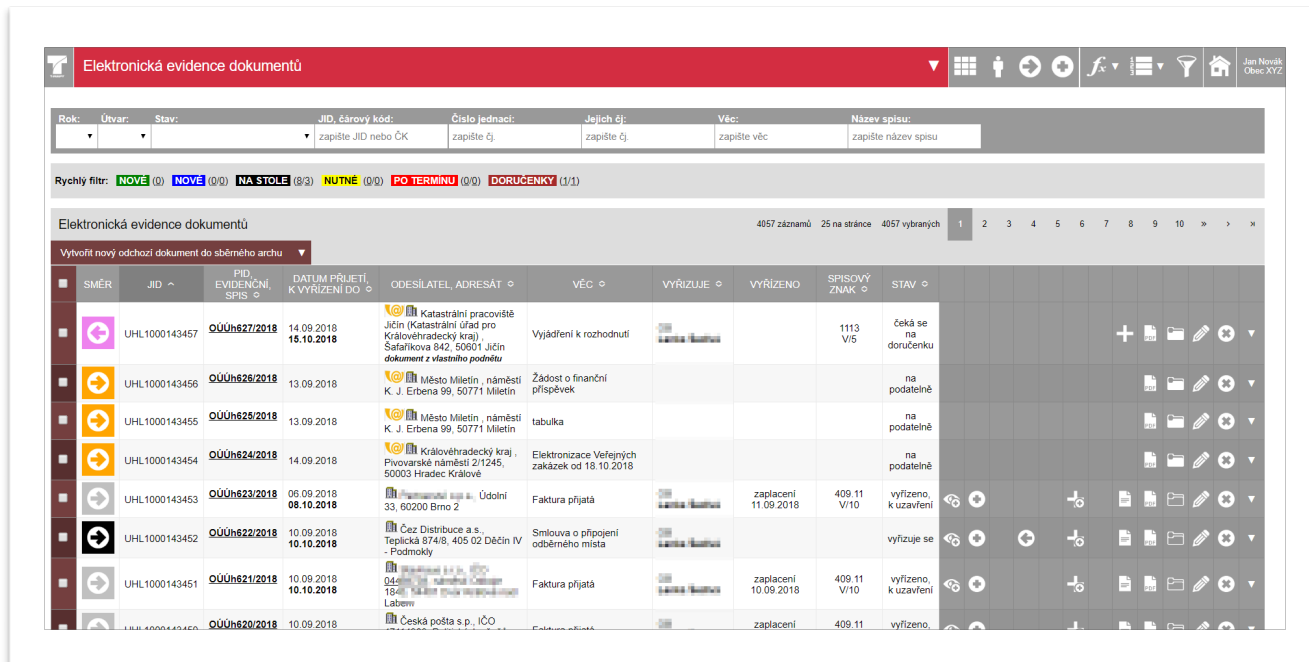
Elektronická evidence dokumentů

Jan Novák
Obec XYZ

Rok: | Útvar: | Stav: | JID, čárový kód: | Číslo jednací: | Jejich čj: | Věc: | Název spisu:
zapište JID nebo ČK | zapište čj. | zapište čj. | zapište věc | zapište název spisu

Rychlý filtr: NOVÉ (0) NOVÉ (0/0) NA STOLE (8/3) NUTNÉ (0/0) PO TERMÍNU (0/0) DORUČENKY (1/1)

Elektronická evidence dokumentů

4057 záznamů 25 na stránce 4057 vybraných 1 2 3 4 5 6 7 8 9 10 » › »

Vytvořit nový odchozí dokument do sběrného archu ▼

| SMĚR | JID | PID, EVIDENČNÍ, SPIS | DATUM PŘIJETÍ, K VYŘÍZENÍ DO | ODESÍLATEL, ADRESÁT | VĚC | VYŘIZUJE | VYŘÍZENO | SPISOVÝ ZNAK | STAV |
|---|---|---|---|---|---|---|---|---|---|
| | UHL1000143457 | OÚÚh627/2018 | 14.09.2018 15.10.2018 | Katastrální pracoviště Jičín (Katastrální úřad pro Královéhradecký kraj), Šafaříkova 842, 50601 Jičín dokument z vlastního podnětu | Vyjádření k rozhodnutí | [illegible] | | 1113 V/5 | čeká se na doručenku |
| | UHL1000143456 | OÚÚh626/2018 | 13.09.2018 | Město Miletín , náměstí K. J. Erbena 99, 50771 Miletín | Žádost o finanční příspěvek | | | | na podatelně |
| | UHL1000143455 | OÚÚh625/2018 | 13.09.2018 | Město Miletín , náměstí K. J. Erbena 99, 50771 Miletín | tabulka | | | | na podatelně |
| | UHL1000143454 | OÚÚh624/2018 | 14.09.2018 | Královéhradecký kraj , Pivovarské náměstí 2/1245, 50003 Hradec Králové | Elektronizace Veřejných zakázek od 18.10.2018 | | | | na podatelně |
| | UHL1000143453 | OÚÚh623/2018 | 06.09.2018 08.10.2018 | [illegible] Údolní 33, 60200 Brno 2 | Faktura přijatá | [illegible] | zaplacení 11.09.2018 | 409.11 V/10 | vyřízeno, k uzavření |
| | UHL1000143452 | OÚÚh622/2018 | 10.09.2018 10.10.2018 | Čez Distribuce a.s., Teplická 874/8, 405 02 Děčín IV - Podmokly | Smlouva o připojení odběrného místa | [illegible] | | | vyřizuje se |
| | UHL1000143451 | OÚÚh621/2018 | 10.09.2018 10.10.2018 | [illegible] 184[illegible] Labem | Faktura přijatá | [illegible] | zaplacení 10.09.2018 | 409.11 V/10 | vyřízeno, k uzavření |
| | UHL1000143450 | OÚÚh620/2018 | 10.09.2018 | Česká pošta s.p., IČO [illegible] | Faktura přijatá | | zaplacení | 409.11 | vyřízeno, |